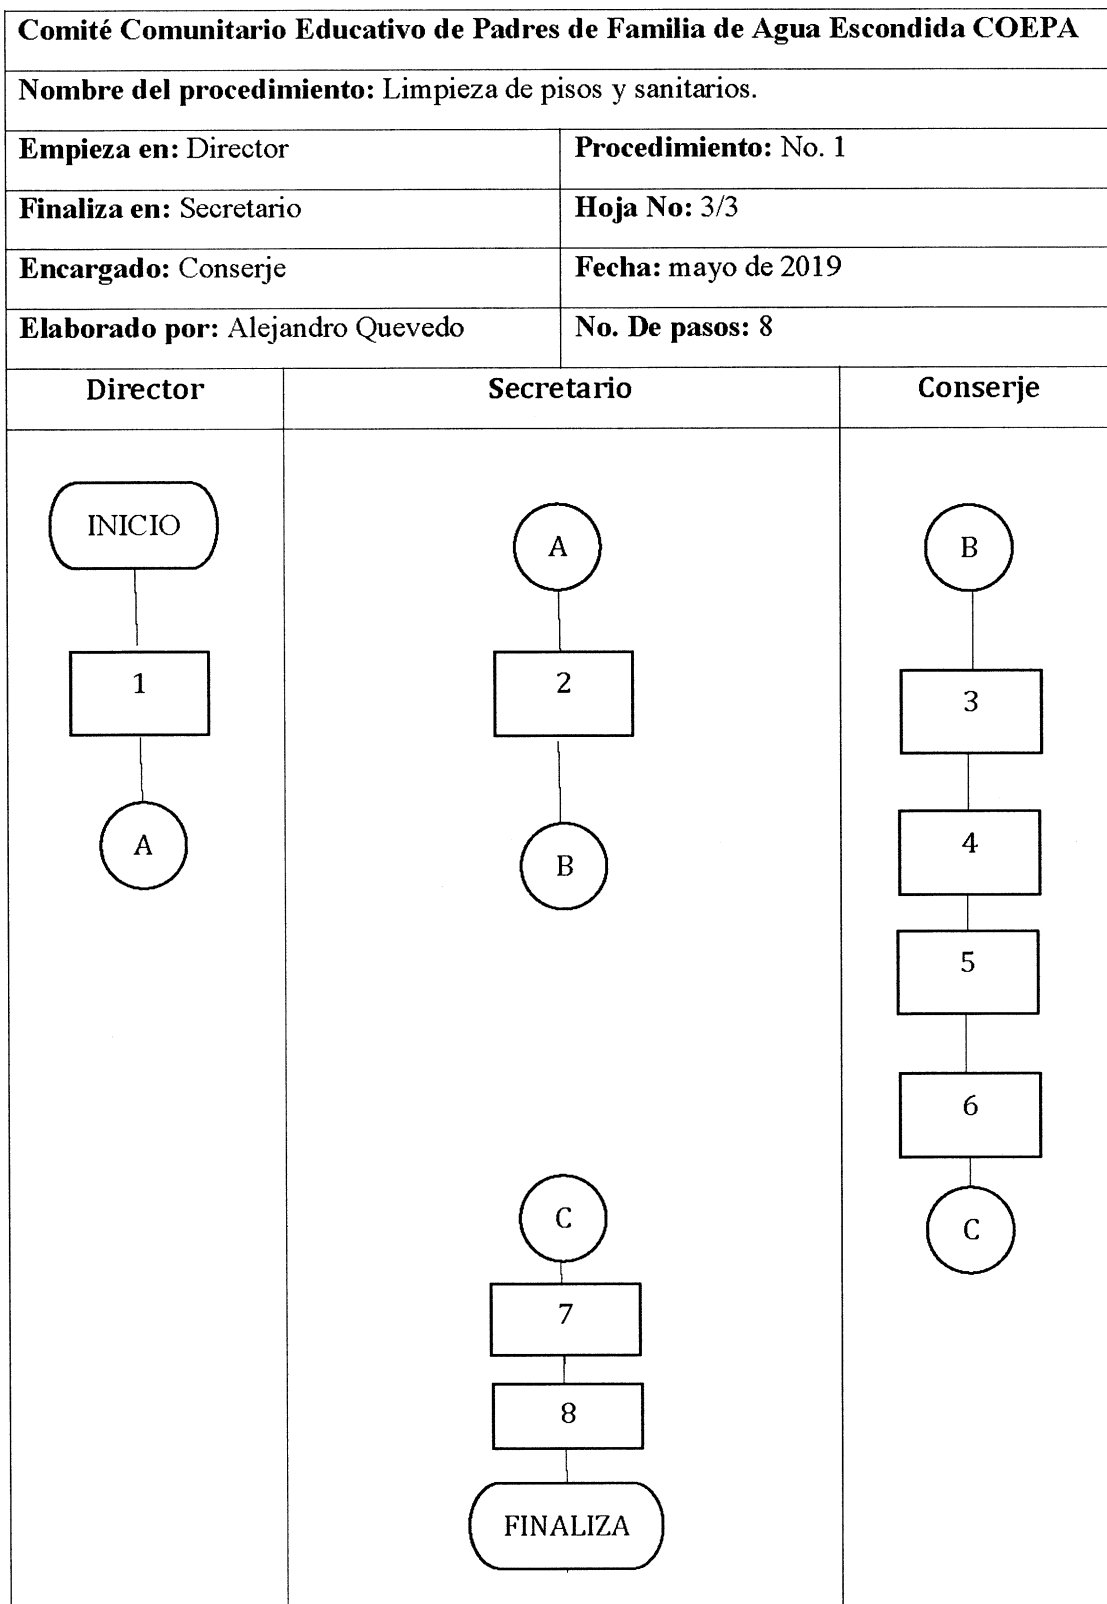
**Comité Comunitario Educativo de Padres de Familia de Agua Escondida COEPA**

**Nombre del procedimiento:** Limpieza de pisos y sanitarios.

| **Empieza en:** Director | **Procedimiento:** No. 1 |
|---|---|
| **Finaliza en:** Secretario | **Hoja No:** 3/3 |
| **Encargado:** Conserje | **Fecha:** mayo de 2019 |
| **Elaborado por:** Alejandro Quevedo | **No. De pasos:** 8 |

| Director | Secretario | Conserje |
|---|---|---|
| INICIO<br>1<br>A | A<br>2<br>B<br>C<br>7<br>8<br>FINALIZA | B<br>3<br>4<br>5<br>6<br>C |